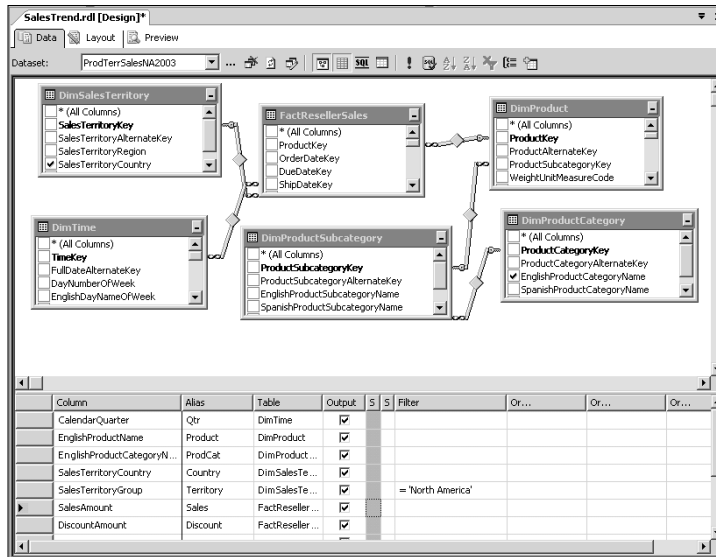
SalesTrend.rdl [Design]*

Data | Layout | Preview

Dataset: ProdTerrSalesNA2003

DimSalesTerritory
* (All Columns)
SalesTerritoryKey
SalesTerritoryAlternateKey
SalesTerritoryRegion
SalesTerritoryCountry

FactResellerSales
* (All Columns)
ProductKey
OrderDateKey
DueDateKey
ShipDateKey

DimProduct
* (All Columns)
ProductKey
ProductAlternateKey
ProductSubcategoryKey
WeightUnitMeasureCode

DimTime
* (All Columns)
TimeKey
FullDateAlternateKey
DayNumberOfWeek
EnglishDayNameOfWeek

DimProductSubcategory
* (All Columns)
ProductSubcategoryKey
ProductSubcategoryAlternateKey
EnglishProductSubcategoryName
SpanishProductSubcategoryName

DimProductCategory
* (All Columns)
ProductCategoryKey
ProductCategoryAlternateKey
EnglishProductCategoryName
SpanishProductCategoryName

| Column | Alias | Table | Output | S | S | Filter | Or... | Or... | Or... |
|---|---|---|---|---|---|---|---|---|---|
| CalendarQuarter | Qtr | DimTime | ☑ | | | | | | |
| EnglishProductName | Product | DimProduct | ☑ | | | | | | |
| EnglishProductCategoryN... | ProdCat | DimProduct ... | ☑ | | | | | | |
| SalesTerritoryCountry | Country | DimSalesTe... | ☑ | | | | | | |
| SalesTerritoryGroup | Territory | DimSalesTe... | ☑ | | | = 'North America' | | | |
| SalesAmount | Sales | FactReseller... | ☑ | | | | | | |
| DiscountAmount | Discount | FactReseller... | ☑ | | | | | | |